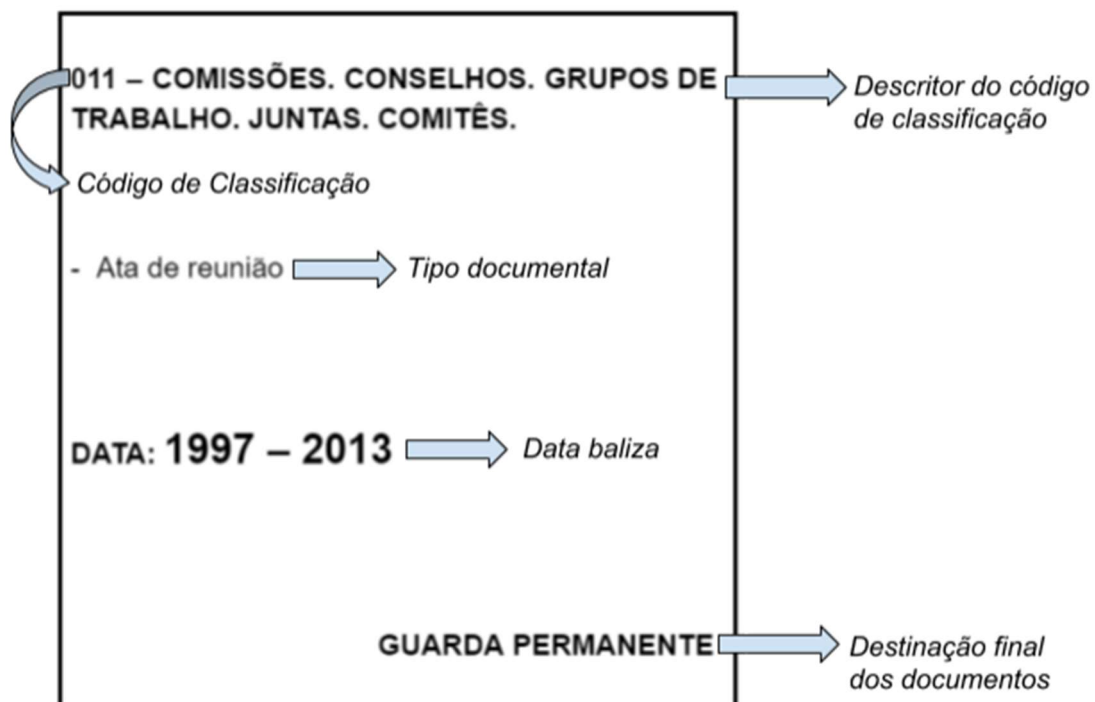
011 – COMISSÕES. CONSELHOS. GRUPOS DE TRABALHO. JUNTAS. COMITÊS.

Descritor do código de classificação

Código de Classificação

- Ata de reunião

Tipo documental

DATA: 1997 – 2013

Data baliza

GUARDA PERMANENTE

Destinação final dos documentos